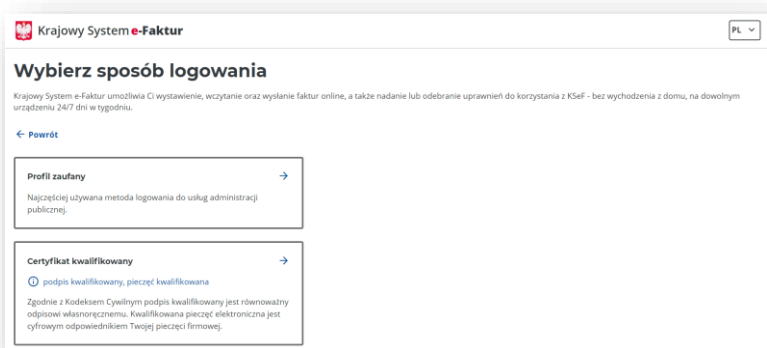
Krajowy System e-Faktur

PL

Wybierz sposób logowania

Krajowy System e-Faktur umożliwia Ci wystawienie, wczytanie oraz wysłanie faktur online, a także nadanie lub odebranie uprawnień do korzystania z KSeF - bez wychodzenia z domu, na dowolnym urządzeniu 24/7 dni w tygodniu.

← Powrót

Profil zaufany →

Najczęściej używana metoda logowania do usług administracji publicznej.

Certyfikat kwalifikowany →

ⓘ podpis kwalifikowany, pieczęć kwalifikowana

Zgodnie z Kodeksem Cywilnym podpis kwalifikowany jest równoważny odpisowi własnoręcznemu. Kwalifikowana pieczęć elektroniczna jest cyfrowym odpowiednikiem Twojej pieczęci firmowej.